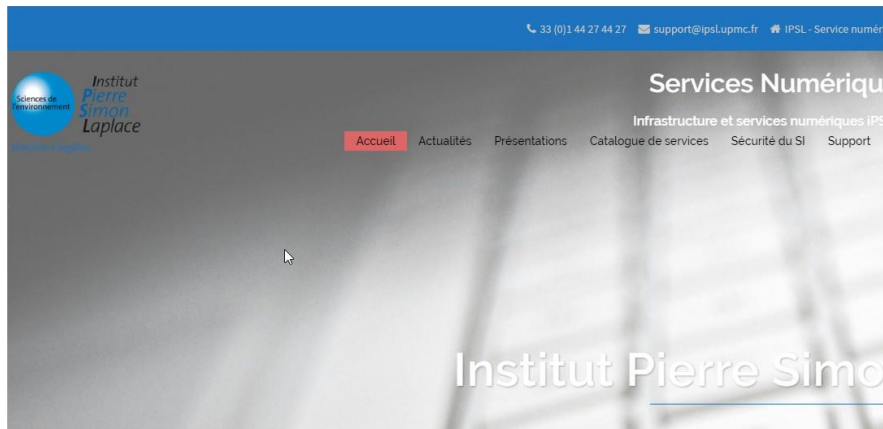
33 (0)1 44 27 44 27 support@ipsl.upmc.fr IPSL - Service numér

Sciences de l'environnement Institut Pierre Simon Laplace

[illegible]

Services Numériqu

Infrastructure et services numériques IPS

Accueil Actualités Présentations Catalogue de services Sécurité du SI Support

Institut Pierre Simo